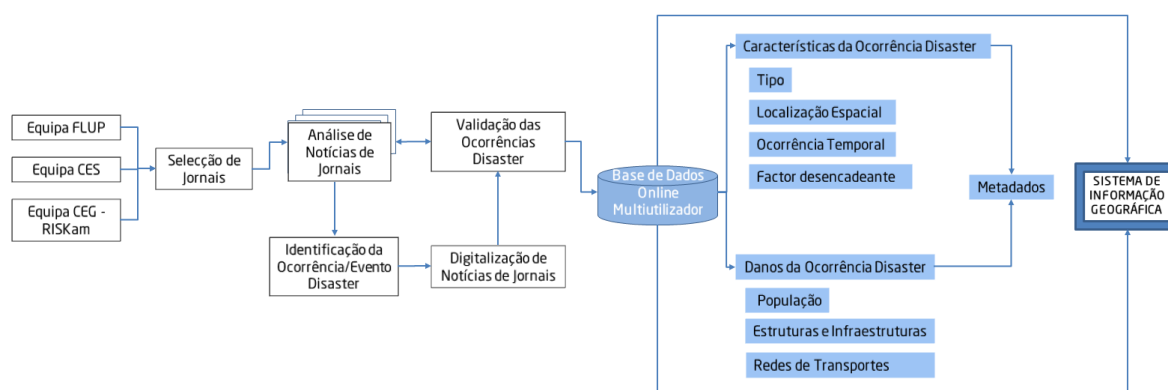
Equipa FLUP

Equipa CES

Equipa CEG - RISKam

Selecção de Jornais

Análise de Notícias de Jornais

Validação das Ocorrências Disaster

Identificação da Ocorrência/Evento Disaster

Digitalização de Notícias de Jornais

Base de Dados Online Multiutilizador

Características da Ocorrência Disaster

Tipo

Localização Espacial

Ocorrência Temporal

Factor desencadeante

Metadados

SISTEMA DE INFORMAÇÃO GEOGRÁFICA

Danos da Ocorrência Disaster

População

Estruturas e Infraestruturas

Redes de Transportes